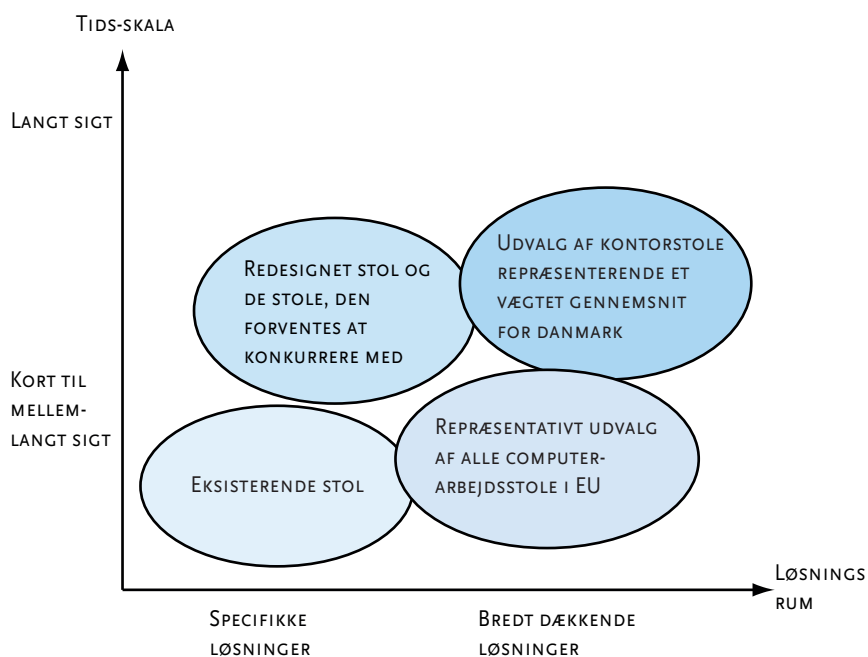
Tids-skala

Langt sigt

Kort til mellem-langt sigt

Redesignet stol og de stole, den forventes at konkurrere med

Udvalg af kontorstole repræsenterende et vægtet gennemsnit for danmark

Eksisterende stol

Repræsentativt udvalg af alle computer-arbejdsstole i EU

Løsnings rum

Specifikke løsninger

Bredt dækkende løsninger